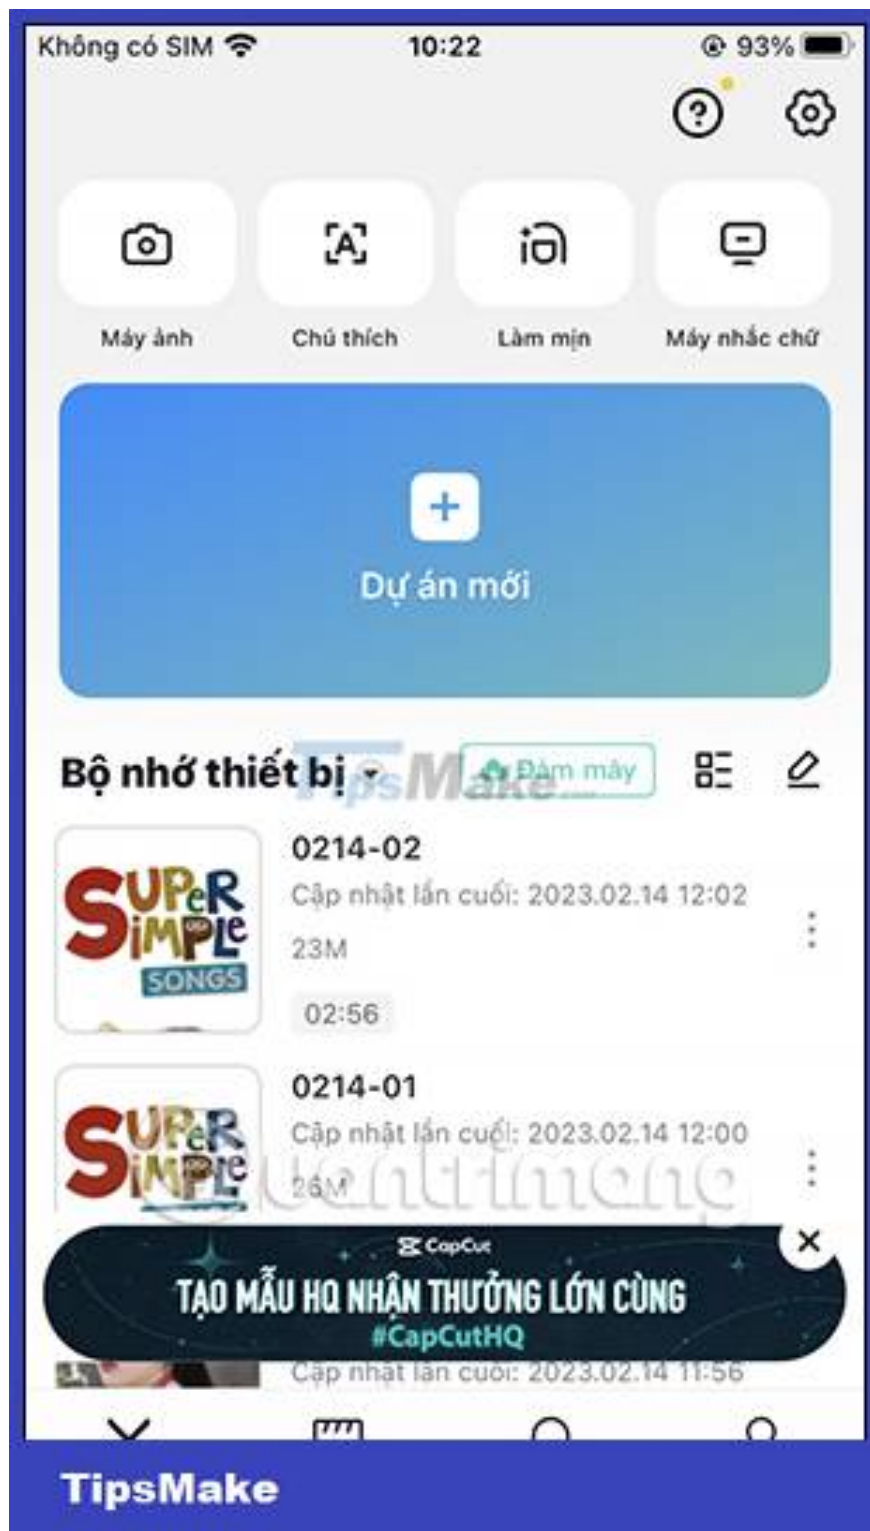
Không có SIM 10:22 93%

Máy ảnh
Chú thích
Làm mịn
Máy nhắc chữ

+
Dự án mới

Bộ nhớ thiết bị
TipsMake
Đám mây

SUPER SIMPLE SONGS
0214-02
Cập nhật lần cuối: 2023.02.14 12:02
23M
02:56

SUPER SIMPLE
0214-01
Cập nhật lần cuối: 2023.02.14 12:00
26M

Quantrimang

CapCut
TẠO MẪU HQ NHẬN THƯỞNG LỚN CÙNG
#CapCutHQ

Cập nhật lần cuối: 2023.02.14 11:56

TipsMake